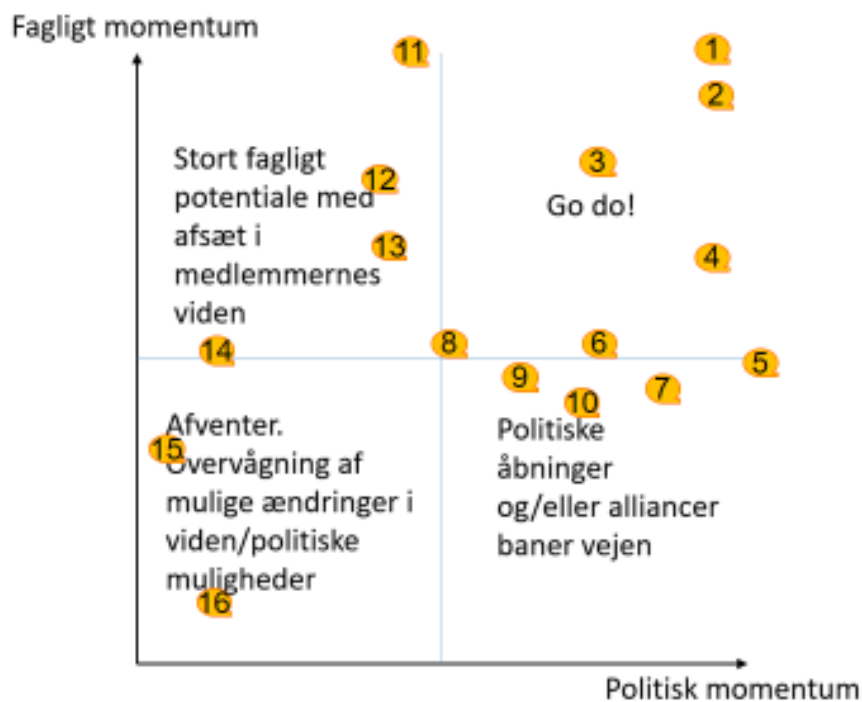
Fagligt momentum

11

1

2

Stort fagligt potentiale med afsæt i medlemmernes viden

12

13

3

Go do!

4

14

8

6

5

9

7

10

Afventer. Overvågning af mulige ændringer i viden/politiske muligheder

15

16

Politiske åbninger og/eller alliancer baner vejen

Politisk momentum